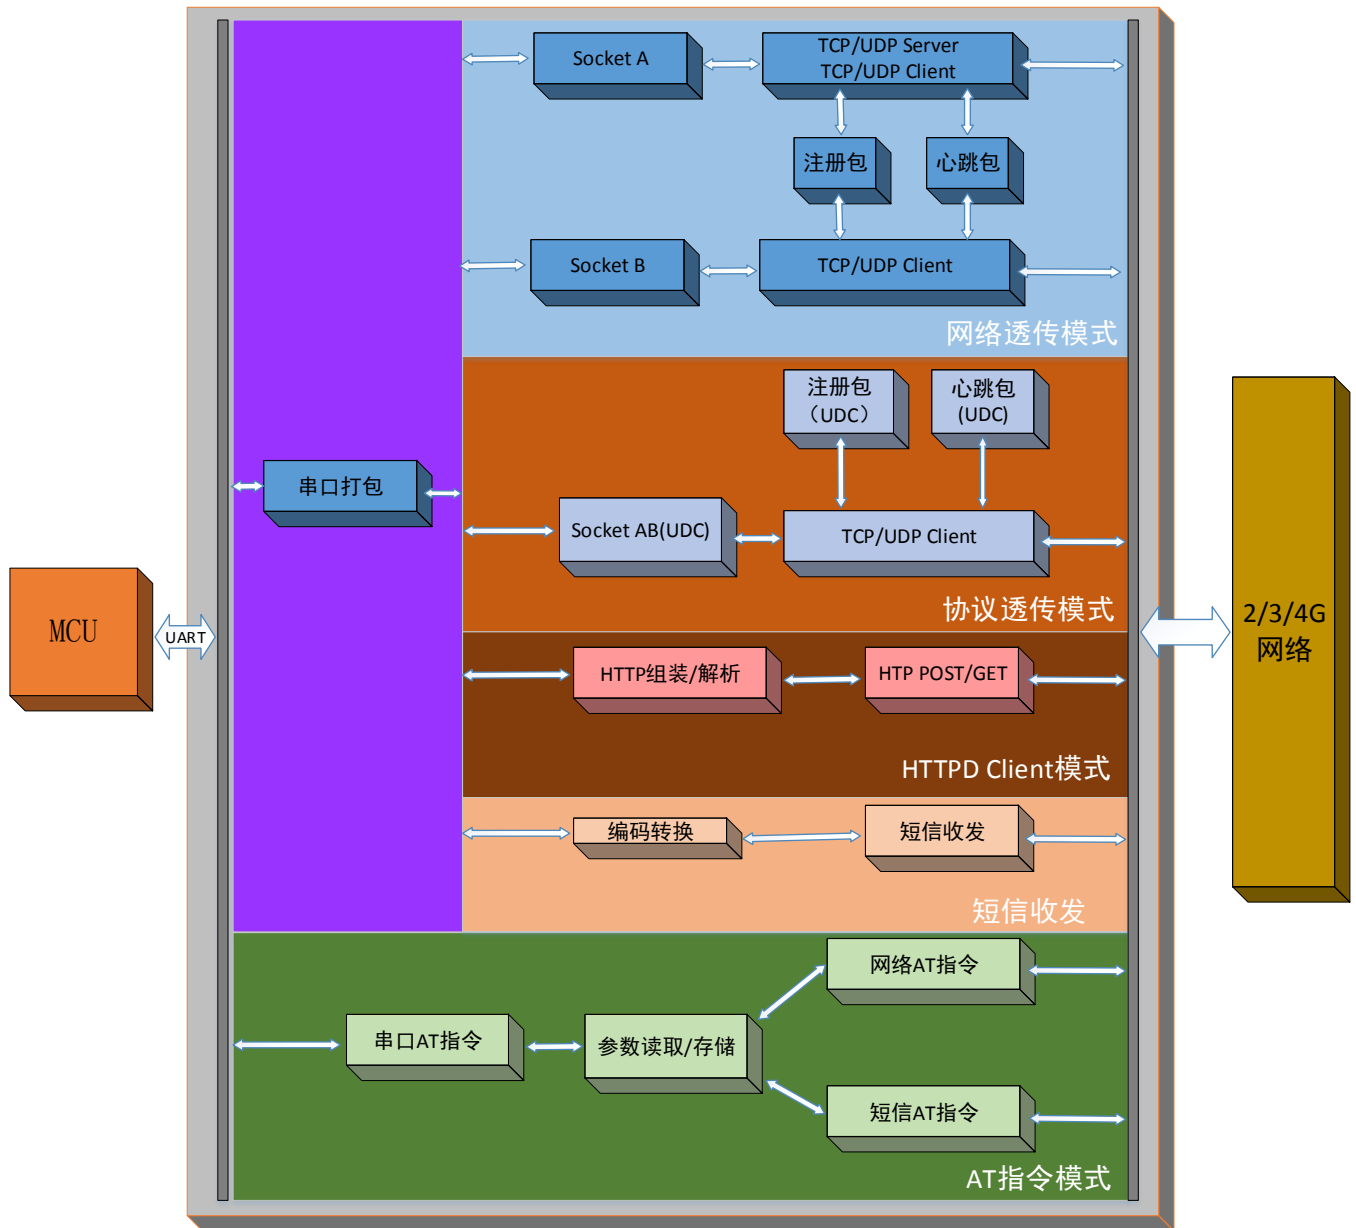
Socket A

TCP/UDP Server
TCP/UDP Client

注册包

心跳包

Socket B

TCP/UDP Client

网络透传模式

注册包
（UDC）

心跳包
(UDC)

串口打包

Socket AB(UDC)

TCP/UDP Client

协议透传模式

MCU

UART

2/3/4G
网络

HTTP组装/解析

HTP POST/GET

HTTPD Client模式

编码转换

短信收发

短信收发

网络AT指令

串口AT指令

参数读取/存储

短信AT指令

AT指令模式